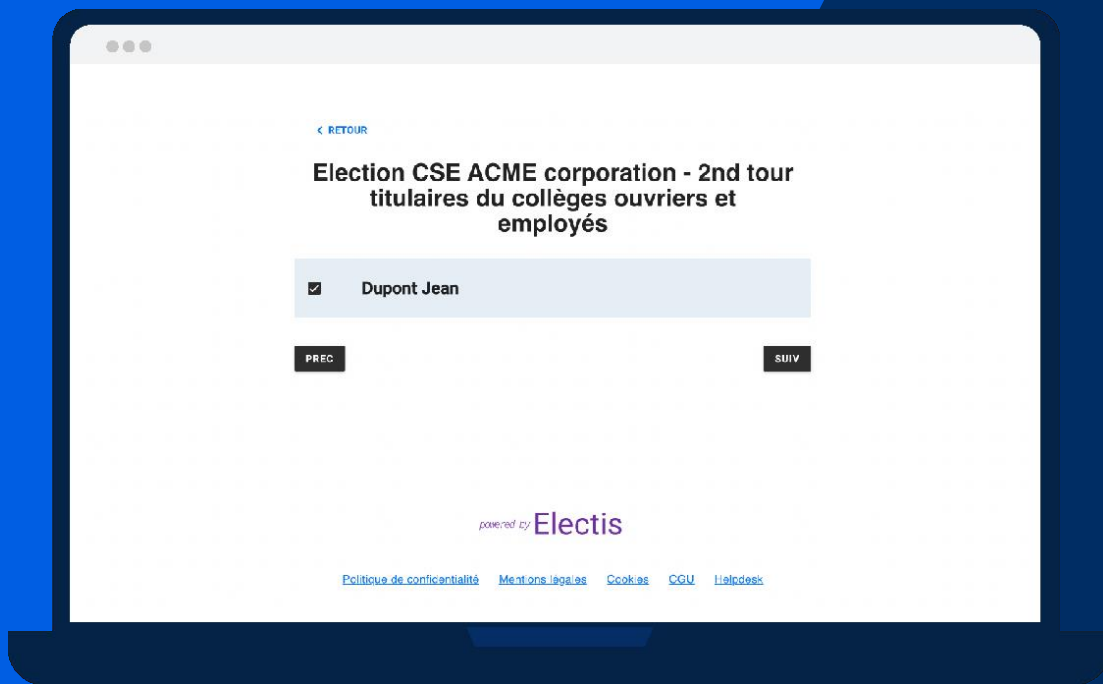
‹ RETOUR

Election CSE ACME corporation - 2nd tour titulaires du collèges ouvriers et employés

Dupont Jean

PREC

SUIV

powered by Electis

Politique de confidentialité Mentions légales Cookies CGU Helpdesk